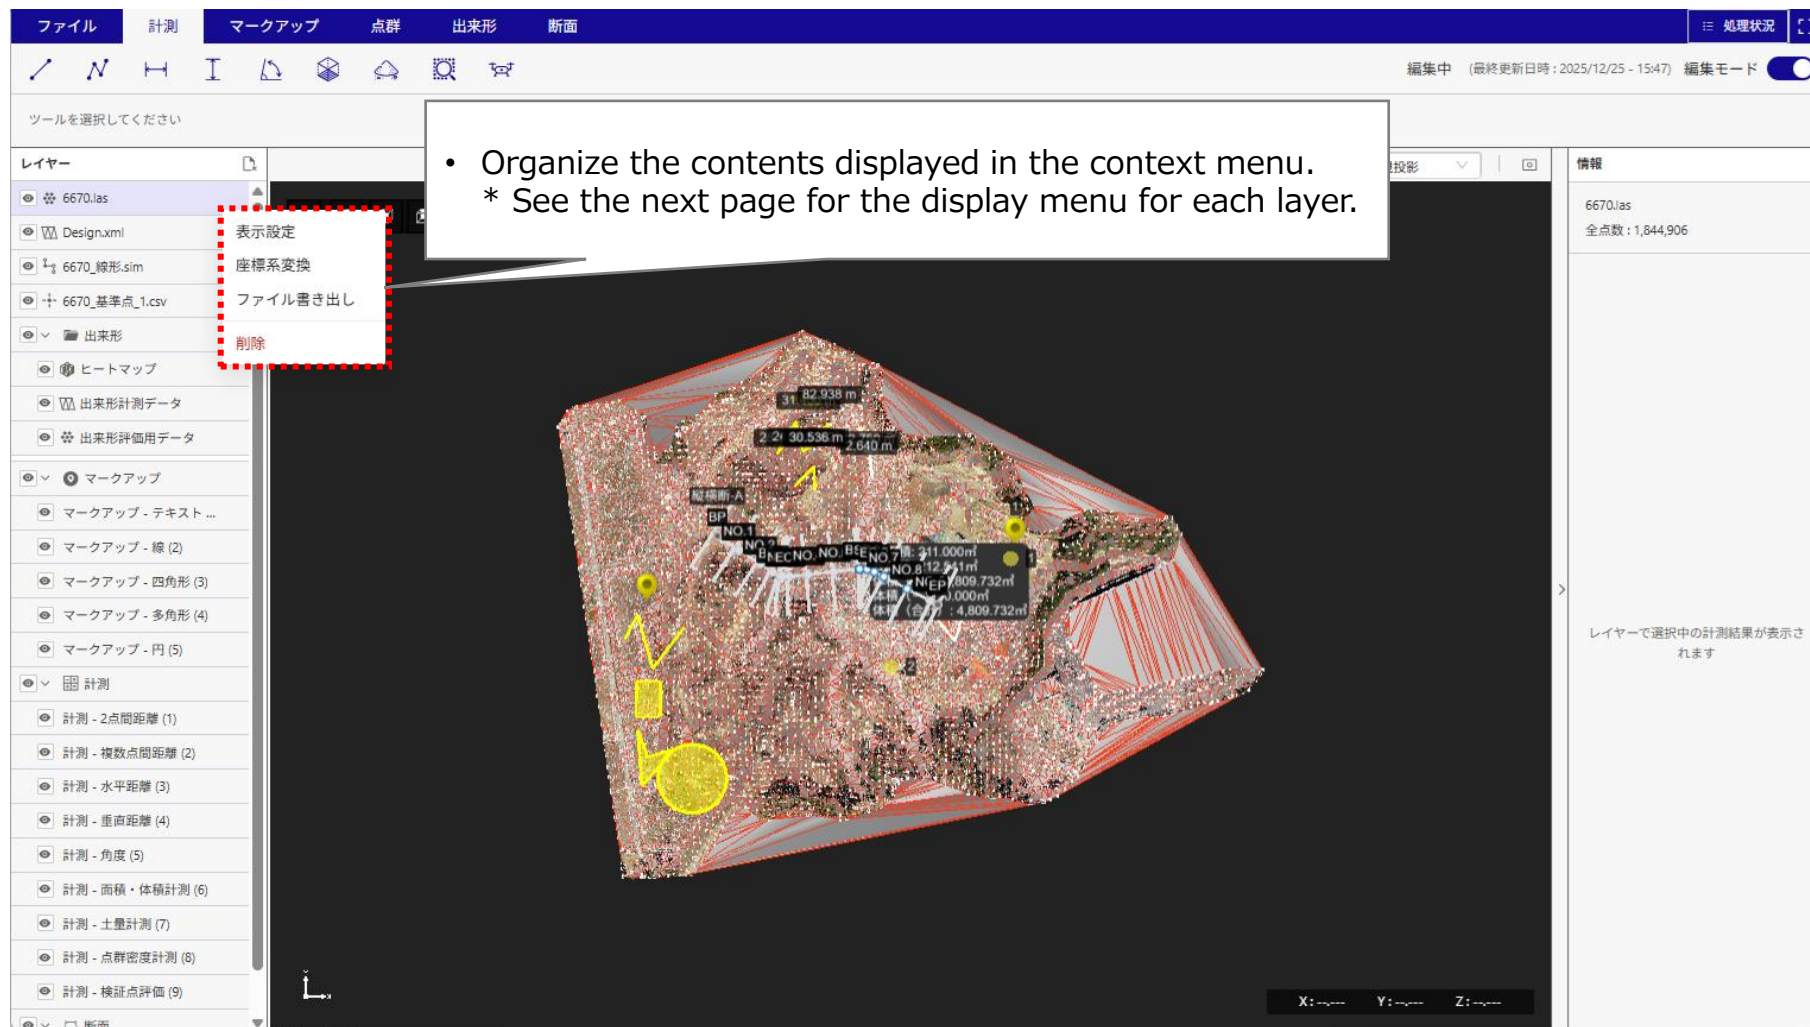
ファイル 計測 マークアップ 点群 出来形 断面

処理状況

編集中 (最終更新日時：2025/12/25 - 15:47) 編集モード

ツールを選択してください

• Organize the contents displayed in the context menu.
 * See the next page for the display menu for each layer.

レイヤー

6670.las
Design.xml
6670_線形.sim
6670_基準点_1.csv
出来形
ヒートマップ
出来形計測データ
出来形評価用データ
マークアップ
マークアップ - テキスト ...
マークアップ - 線 (2)
マークアップ - 四角形 (3)
マークアップ - 多角形 (4)
マークアップ - 円 (5)
計測
計測 - 2点間距離 (1)
計測 - 複数点間距離 (2)
計測 - 水平距離 (3)
計測 - 垂直距離 (4)
計測 - 角度 (5)
計測 - 面積・体積計測 (6)
計測 - 土量計測 (7)
計測 - 点群密度計測 (8)
計測 - 検証点評価 (9)
断面

表示設定
座標系変換
ファイル書き出し
削除

投影

情報

6670.las
全点数：1,844,906

レイヤーで選択中の計測結果が表示されます

82.938 m
30.536 m
2.640 m
縦横断-A
BP
NO.1
NO.7
NO.8
EP
211.000㎡
12.941㎡
4,809.732㎡
0.000㎡
体積
4,809.732㎡

X：--.--- Y：--.--- Z：--.---